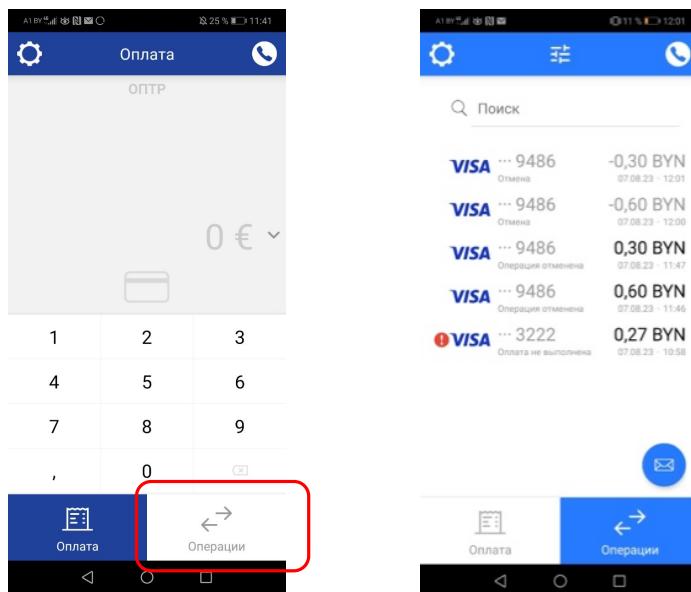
A1 BY 25 % 11:41

Оплата

ОПТР

0 € ˅

1 2 3
4 5 6
7 8 9
, 0

Оплата
Операции

A1 BY 11 % 12:01

Поиск

VISA ··· 9486 Отмена -0,30 BYN 07.08.23 · 12:01
VISA ··· 9486 Отмена -0,60 BYN 07.08.23 · 12:00
VISA ··· 9486 Операция отменена 0,30 BYN 07.08.23 · 11:47
VISA ··· 9486 Операция отменена 0,60 BYN 07.08.23 · 11:46
VISA ··· 3222 Оплата не выполнена 0,27 BYN 07.08.23 · 10:58

Оплата
Операции